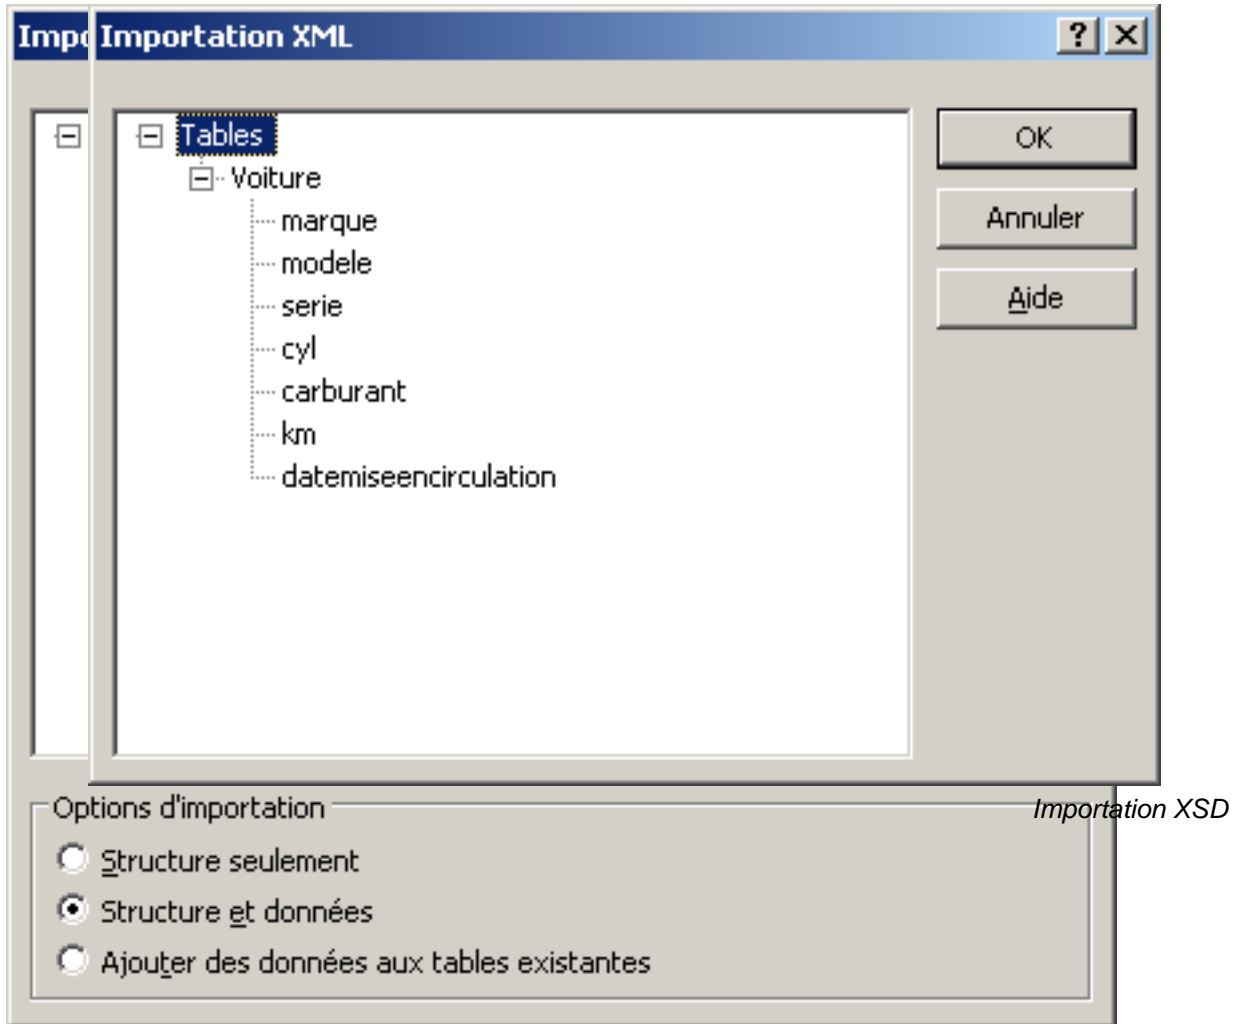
Impo Importation XML

? X

Tables
Voiture
marque
modele
serie
cyl
carburant
km
datemiseencirculation

OK

Annuler

Aide

Options d'importation

Structure seulement

Structure et données

Ajouter des données aux tables existantes

Importation XSD